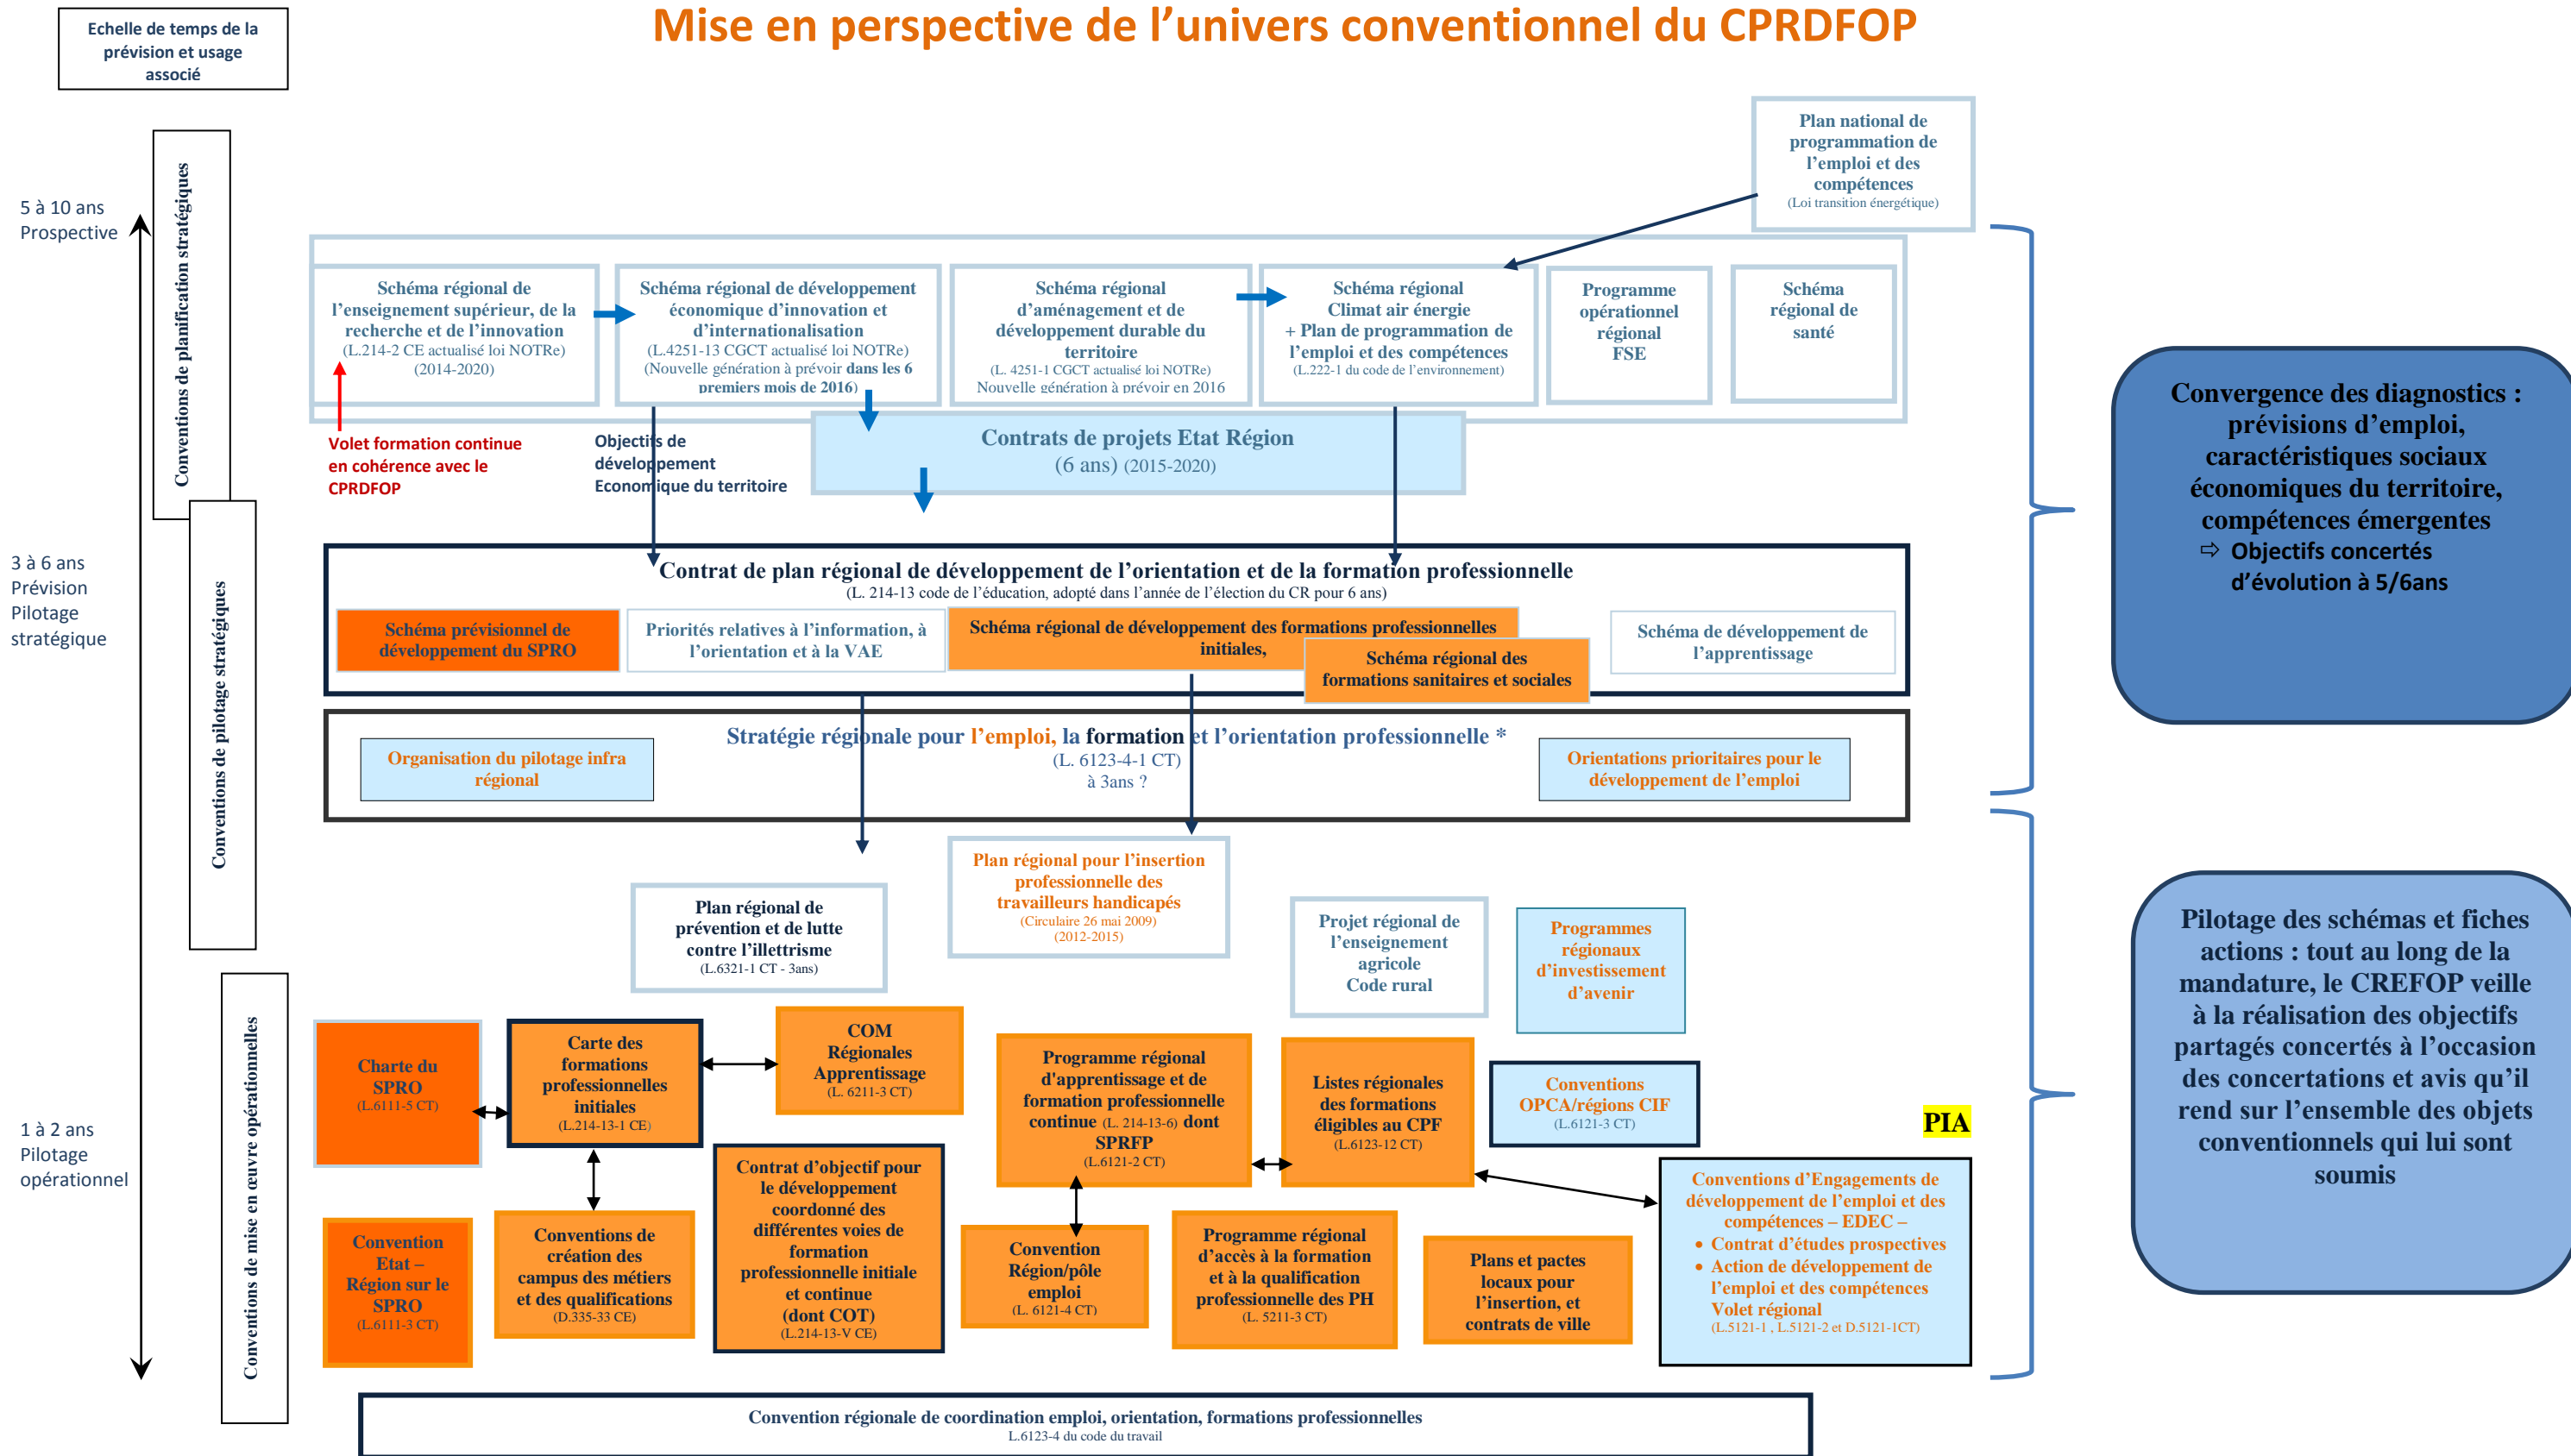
Echelle de temps de la prévision et usage associé

Mise en perspective de l'univers conventionnel du CPRDFOP

5 à 10 ans
Prospective

Conventions de planification stratégiques

Plan national de programmation de l'emploi et des compétences
(Loi transition énergétique)

Schéma régional de l'enseignement supérieur, de la recherche et de l'innovation
(L.214-2 CE actualisé loi NOTRe)
(2014-2020)

Schéma régional de développement économique d'innovation et d'internationalisation
(L.4251-13 CGCT actualisé loi NOTRe)
(Nouvelle génération à prévoir dans les 6 premiers mois de 2016)

Schéma régional d'aménagement et de développement durable du territoire
(L. 4251-1 CGCT actualisé loi NOTRe)
Nouvelle génération à prévoir en 2016

Schéma régional Climat air énergie
+ Plan de programmation de l'emploi et des compétences
(L.222-1 du code de l'environnement)

Programme opérationnel régional FSE

Schéma régional de santé

Volet formation continue en cohérence avec le CPRDFOP

Objectifs de développement Economique du territoire

Contrats de projets Etat Région
(6 ans) (2015-2020)

Convergence des diagnostics : prévisions d'emploi, caractéristiques sociaux économiques du territoire, compétences émergentes
⇨ Objectifs concertés d'évolution à 5/6ans

3 à 6 ans
Prévision
Pilotage stratégique

Conventions de pilotage stratégiques

Contrat de plan régional de développement de l'orientation et de la formation professionnelle
(L. 214-13 code de l'éducation, adopté dans l'année de l'élection du CR pour 6 ans)

Schéma prévisionnel de développement du SPRO

Priorités relatives à l'information, à l'orientation et à la VAE

Schéma régional de développement des formations professionnelles initiales,

Schéma régional des formations sanitaires et sociales

Schéma de développement de l'apprentissage

Stratégie régionale pour l'emploi, la formation et l'orientation professionnelle *
(L. 6123-4-1 CT)
à 3ans ?

Organisation du pilotage infra régional

Orientations prioritaires pour le développement de l'emploi

Plan régional pour l'insertion professionnelle des travailleurs handicapés
(Circulaire 26 mai 2009)
(2012-2015)

Plan régional de prévention et de lutte contre l'illettrisme
(L.6321-1 CT - 3ans)

Projet régional de l'enseignement agricole
Code rural

Programmes régionaux d'investissement d'avenir

Pilotage des schémas et fiches actions : tout au long de la mandature, le CREFOP veille à la réalisation des objectifs partagés concertés à l'occasion des concertations et avis qu'il rend sur l'ensemble des objets conventionnels qui lui sont soumis

1 à 2 ans
Pilotage opérationnel

Conventions de mise en œuvre opérationnelles

Charte du SPRO
(L.6111-5 CT)

Carte des formations professionnelles initiales
(L.214-13-1 CE)

COM Régionales Apprentissage
(L. 6211-3 CT)

Programme régional d'apprentissage et de formation professionnelle continue (L. 214-13-6) dont SPRFP
(L.6121-2 CT)

Listes régionales des formations éligibles au CPF
(L.6123-12 CT)

Conventions OPCA/régions CIF
(L.6121-3 CT)

PIA

Convention Etat – Région sur le SPRO
(L.6111-3 CT)

Conventions de création des campus des métiers et des qualifications
(D.335-33 CE)

Contrat d'objectif pour le développement coordonné des différentes voies de formation professionnelle initiale et continue
(dont COT)
(L.214-13-V CE)

Convention Région/pôle emploi
(L. 6121-4 CT)

Programme régional d'accès à la formation et à la qualification professionnelle des PH
(L. 5211-3 CT)

Plans et pactes locaux pour l'insertion, et contrats de ville

Conventions d'Engagements de développement de l'emploi et des compétences – EDEC –
• Contrat d'études prospectives
• Action de développement de l'emploi et des compétences Volet régional
(L.5121-1 , L.5121-2 et D.5121-1CT)

Convention régionale de coordination emploi, orientation, formations professionnelles
L.6123-4 du code du travail